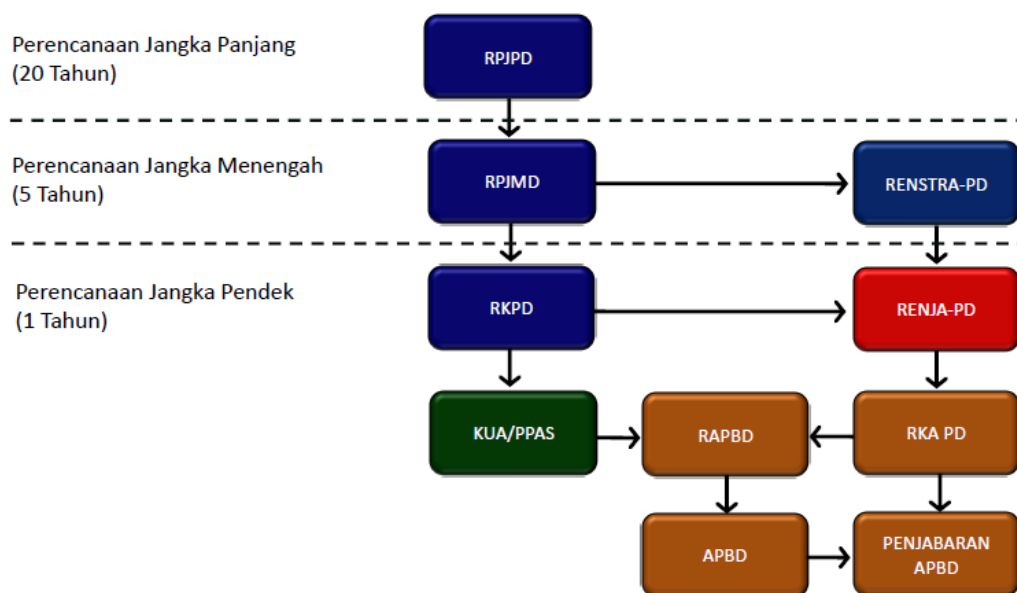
Perencanaan Jangka Panjang (20 Tahun)

RPJPD

Perencanaan Jangka Menengah (5 Tahun)

RPJMD

RENSTRA-PD

Perencanaan Jangka Pendek (1 Tahun)

RKPD

RENJA-PD

KUA/PPAS

RAPBD

RKA PD

APBD

PENJABARAN APBD